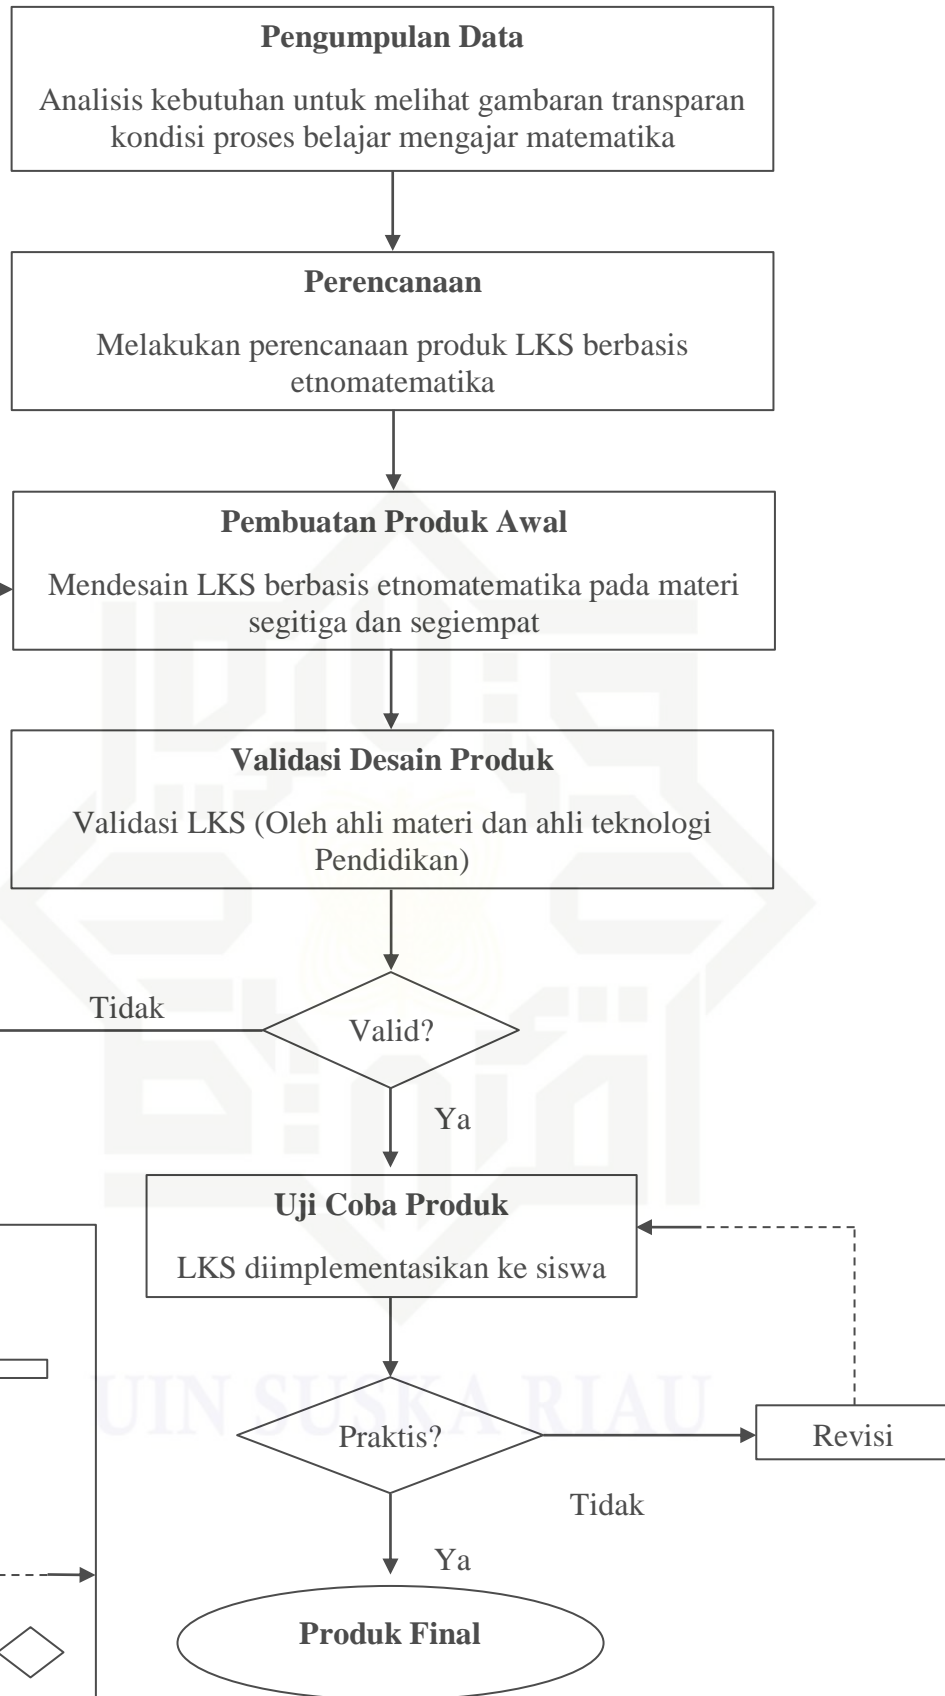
**Pengumpulan Data**

Analisis kebutuhan untuk melihat gambaran transparan kondisi proses belajar mengajar matematika

**Perencanaan**

Melakukan perencanaan produk LKS berbasis etnomatematika

**Pembuatan Produk Awal**

Mendesain LKS berbasis etnomatematika pada materi segitiga dan segiempat

**Validasi Desain Produk**

Validasi LKS (Oleh ahli materi dan ahli teknologi Pendidikan)

Tidak

Valid?

Ya

**Uji Coba Produk**

LKS diimplementasikan ke siswa

Praktis?

Revisi

Tidak

Ya

**Produk Final**

UIN SUSKA RIAU